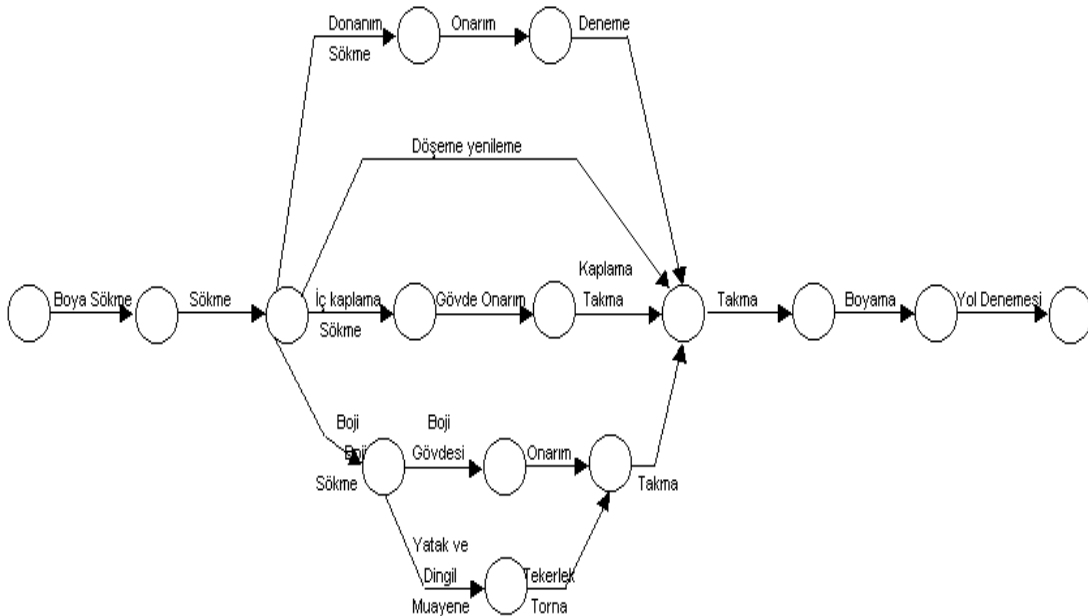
Donanım Sökme

Onarım

Deneme

Döşeme yenileme

Kaplama Takma

Boya Sökme

Sökme

İç kaplama Sökme

Gövde Onarım

Takma

Boyama

Yol Denemesi

Boji Boji Sökme

Boji Gövdesi

Onarım

Takma

Yatak ve Dingil Muayene

Tekerlek Torna